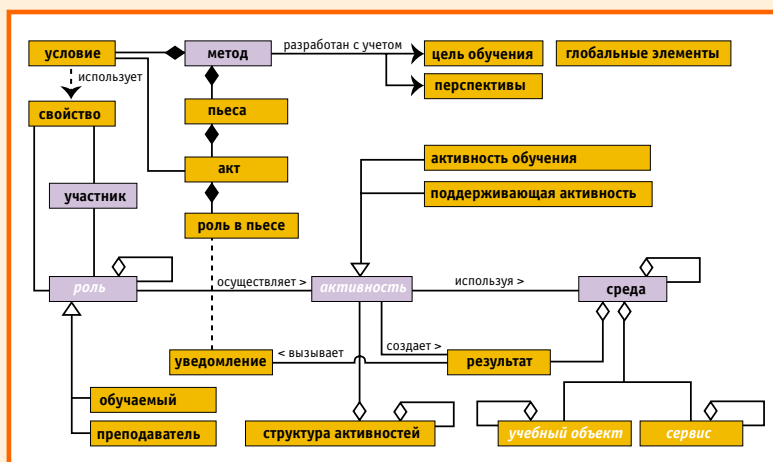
условие
метод
разработан с учетом
цель обучения
глобальные элементы
использует
перспективы
свойство
пьеса
акт
активность обучения
участник
поддерживающая активность
роль в пьесе
роль
осуществляет >
активность
используя >
среда
создает >
уведомление
< вызывает
результат
обучаемый
преподаватель
структура активностей
учебный объект
сервис